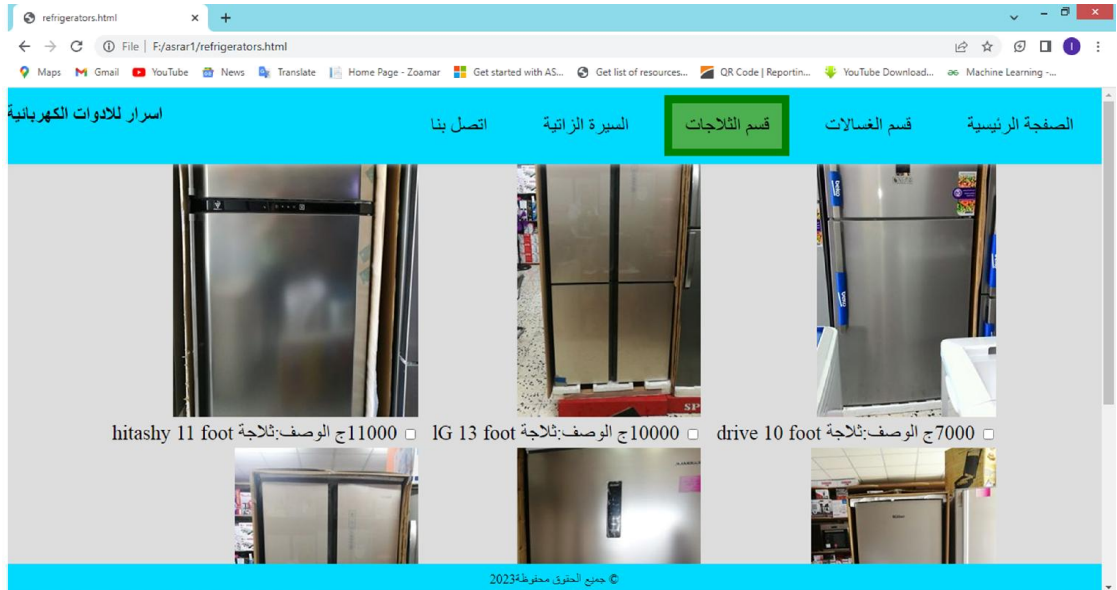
refrigerators.html × +

File | F:/asrar1/refrigerators.html

Maps Gmail YouTube News Translate Home Page - Zoamar Get started with AS... Get list of resources... QR Code | Reportin... YouTube Download... Machine Learning -...

اسرار للادوات الكهربائية

الصفحة الرئيسية قسم الغسالات قسم الثلاجات السيرة الزاتية اتصل بنا

7000ج الوصف:ثلاجة drive 10 foot

10000ج الوصف:ثلاجة lG 13 foot

11000ج الوصف:ثلاجة hitashy 11 foot

SP

© جميع الحقوق محفوظة2023